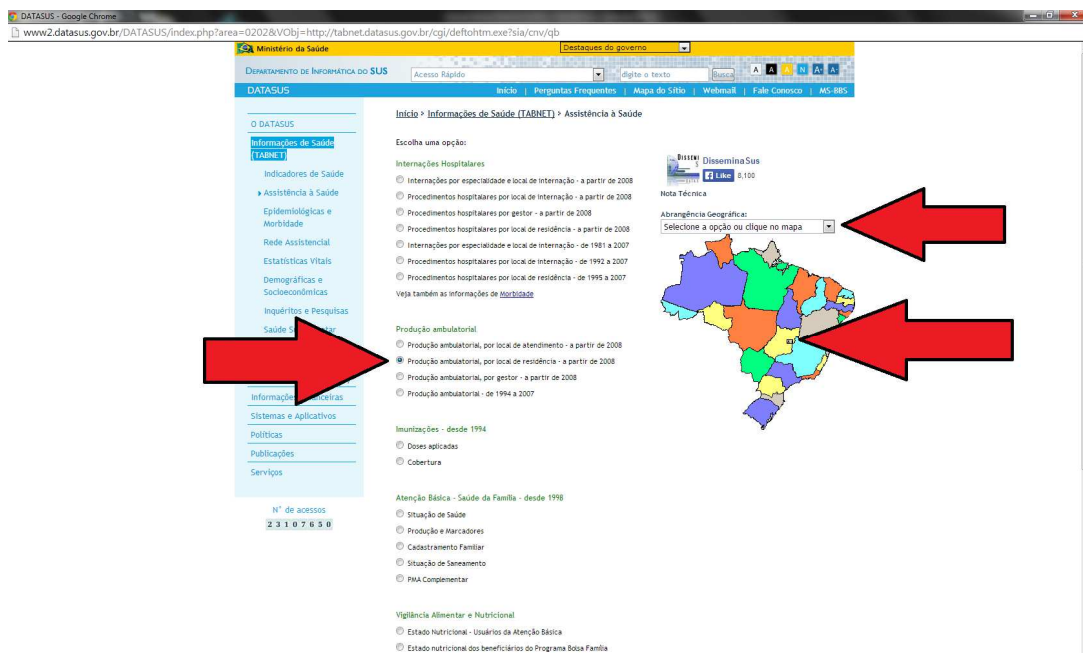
DATASUS - Google Chrome
www2.datasus.gov.br/DATASUS/index.php?area=0202&VObj=http://tabnet.datasus.gov.br/cgi/deftohtm.exe?sia/cnv/qb

Ministério da Saúde
Destaques do governo
Departamento de Informática do SUS
Acesso Rápido
digite o texto
Busca
A A A N A+ A-
DATASUS
Início | Perguntas Frequentes | Mapa do Sítio | Webmail | Fale Conosco | MS-BBS

O DATASUS
Informações de Saúde (TABNET)
Indicadores de Saúde
Assistência à Saúde
Epidemiológicas e Morbidade
Rede Assistencial
Estatísticas Vitais
Demográficas e Socioeconômicas
Inquéritos e Pesquisas
Saúde S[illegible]
Informações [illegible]nceiras
Sistemas e Aplicativos
Políticas
Publicações
Serviços

N° de acessos
23107650

Início > Informações de Saúde (TABNET) > Assistência à Saúde

Escolha uma opção:

Internações Hospitalares
Internações por especialidade e local de internação - a partir de 2008
Procedimentos hospitalares por local de internação - a partir de 2008
Procedimentos hospitalares por gestor - a partir de 2008
Procedimentos hospitalares por local de residência - a partir de 2008
Internações por especialidade e local de internação - de 1981 a 2007
Procedimentos hospitalares por local de internação - de 1992 a 2007
Procedimentos hospitalares por local de residência - de 1995 a 2007
Veja também as informações de Morbidade

Produção ambulatorial
Produção ambulatorial, por local de atendimento - a partir de 2008
Produção ambulatorial, por local de residência - a partir de 2008
Produção ambulatorial, por gestor - a partir de 2008
Produção ambulatorial - de 1994 a 2007

Imunizações - desde 1994
Doses aplicadas
Cobertura

Atenção Básica - Saúde da Família - desde 1998
Situação de Saúde
Produção e Marcadores
Cadastramento Familiar
Situação de Saneamento
PMA Complementar

Vigilância Alimentar e Nutricional
Estado Nutricional - Usuários da Atenção Básica
Estado nutricional dos beneficiários do Programa Bolsa Família

Dissemina Sus
Like 8,100
Nota Técnica
Abrangência Geográfica:
Selecione a opção ou clique no mapa